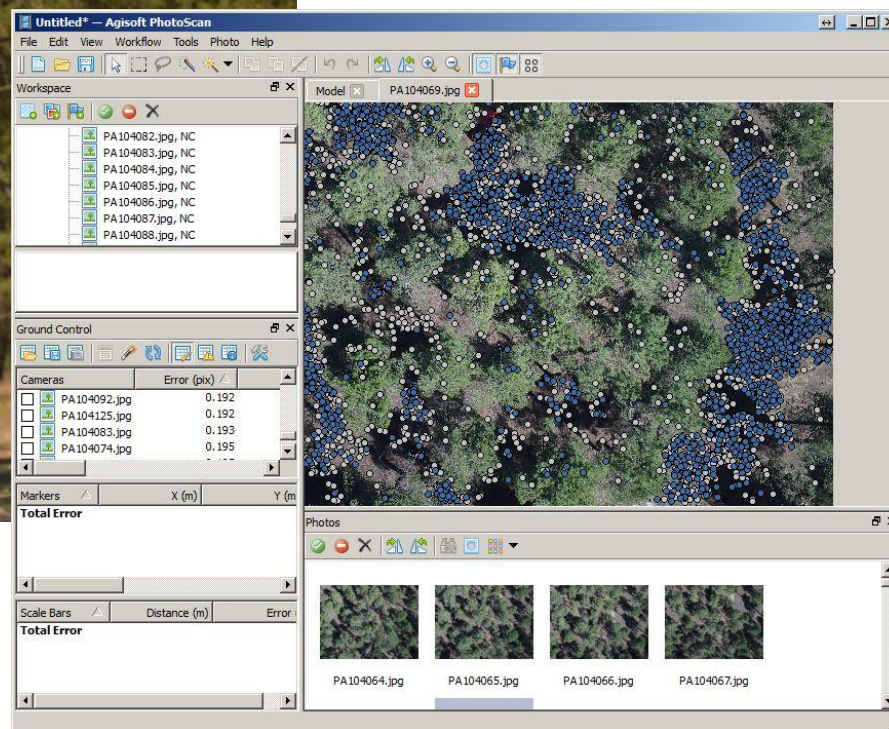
Untitled* — Agisoft PhotoScan

File Edit View Workflow Tools Photo Help

Workspace

PA104082.jpg, NC
PA104083.jpg, NC
PA104084.jpg, NC
PA104085.jpg, NC
PA104086.jpg, NC
PA104087.jpg, NC
PA104088.jpg, NC

Ground Control

| Cameras | Error (pix) |
|---|---|
| PA104092.jpg | 0.192 |
| PA104125.jpg | 0.192 |
| PA104083.jpg | 0.193 |
| PA104074.jpg | 0.195 |

| Markers | X (m) | Y (m |
|---|---|---|
| Total Error | | |

| Scale Bars | Distance (m) | Error |
|---|---|---|
| Total Error | | |

Model PA104069.jpg

Photos

PA104064.jpg PA104065.jpg PA104066.jpg PA104067.jpg